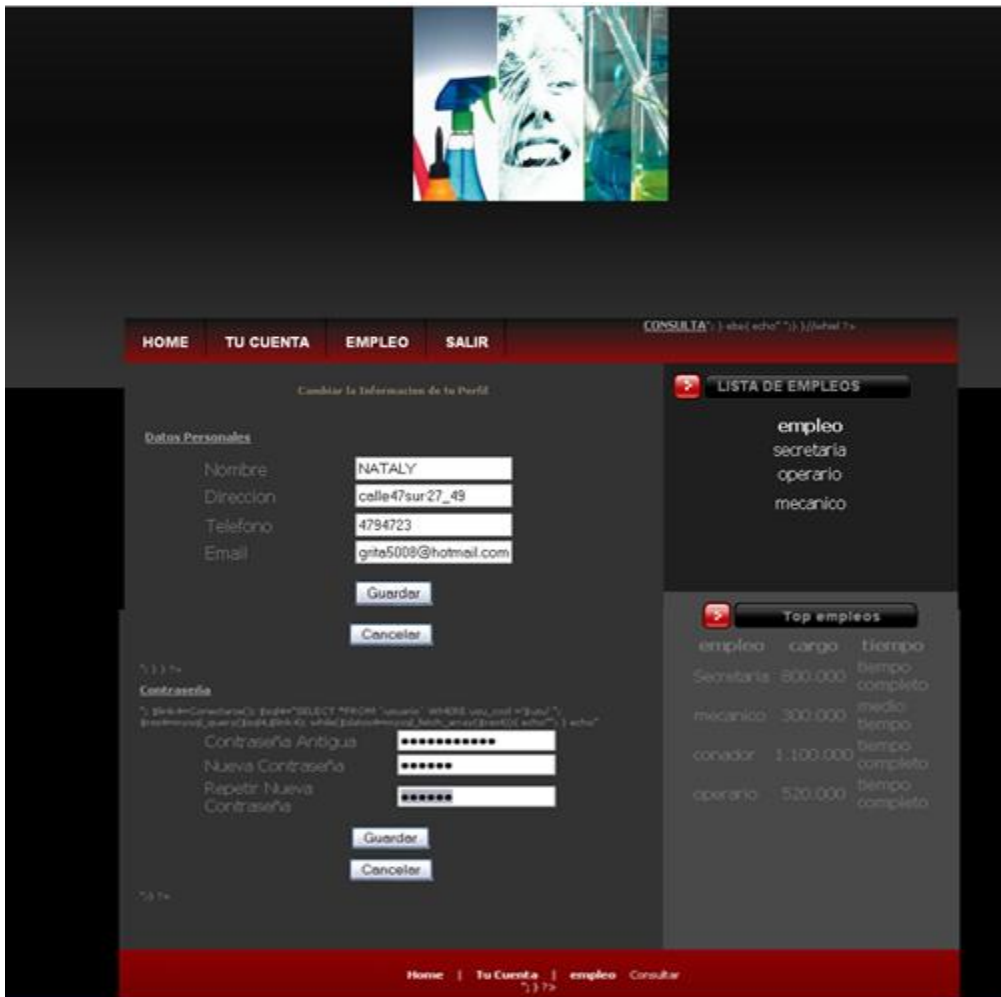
HOME TU CUENTA EMPLEO SALIR

CONSULTA"; } else{ echo" "; } }?

Cambiar la Informacion de tu Perfil

Datos Personales

Nombre NATALY
Direccion calle47sur27_49
Telefono 4794723
Email grita5008@hotmail.com

Guardar

Cancelar

"; } } ?>

Contraseña

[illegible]

Contraseña Antigua ••••••••••••
Nueva Contraseña ••••••
Repetir Nueva Contraseña ••••••

Guardar

Cancelar

"; } ?>

LISTA DE EMPLEOS

empleo
secretaria
operario
mecanico

Top empleos

| empleo | cargo | tiempo |
|---|---|---|
| Secretaria | 800.000 | tiempo completo |
| mecanico | 300.000 | medio tiempo |
| conador | 1.100.000 | tiempo completo |
| operario | 520.000 | tiempo completo |

Home | Tu Cuenta | empleo Consultar
"; } } ?>